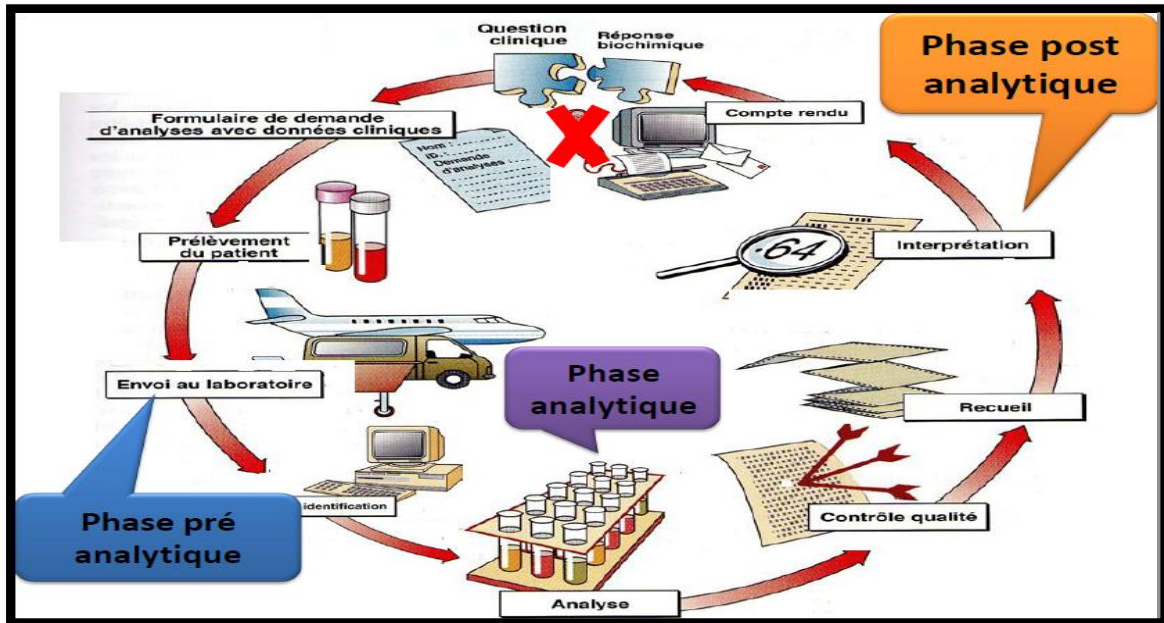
Question clinique

Réponse biochimique

Phase post analytique

Formulaire de demande d'analyses avec données cliniques

Nom
ID.
Demande d'analyses

Compte rendu

Prélèvement du patient

64

Interprétation

Envoi au laboratoire

Phase analytique

Recueil

identification

Contrôle qualité

Phase pré analytique

Analyse